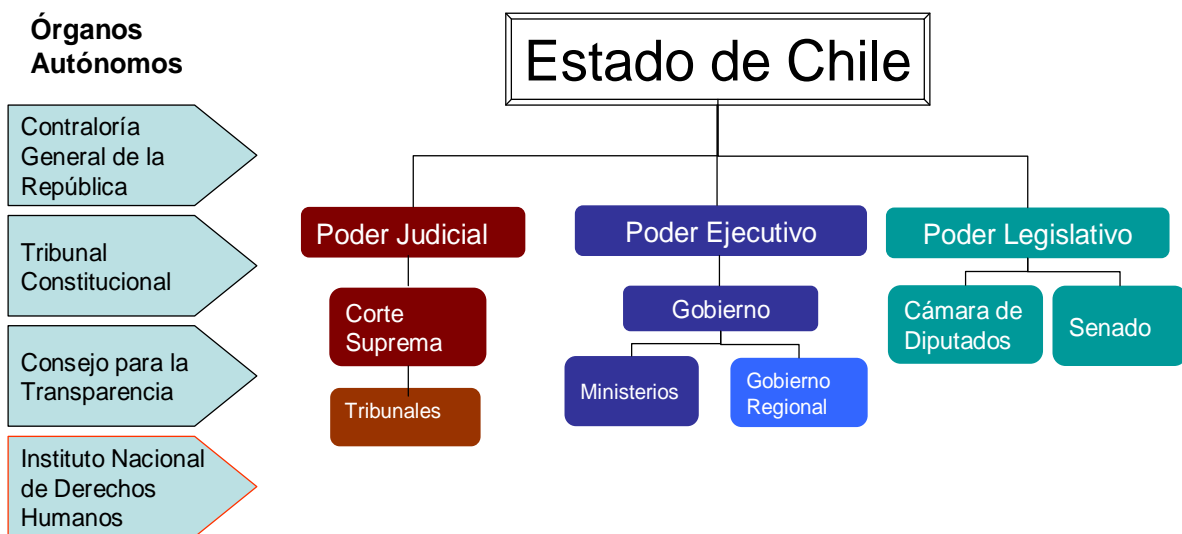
Órganos Autónomos

Contraloría General de la República

Tribunal Constitucional

Consejo para la Transparencia

Instituto Nacional de Derechos Humanos

Estado de Chile

Poder Judicial

Corte Suprema

Tribunales

Poder Ejecutivo

Gobierno

Ministerios

Gobierno Regional

Poder Legislativo

Cámara de Diputados

Senado